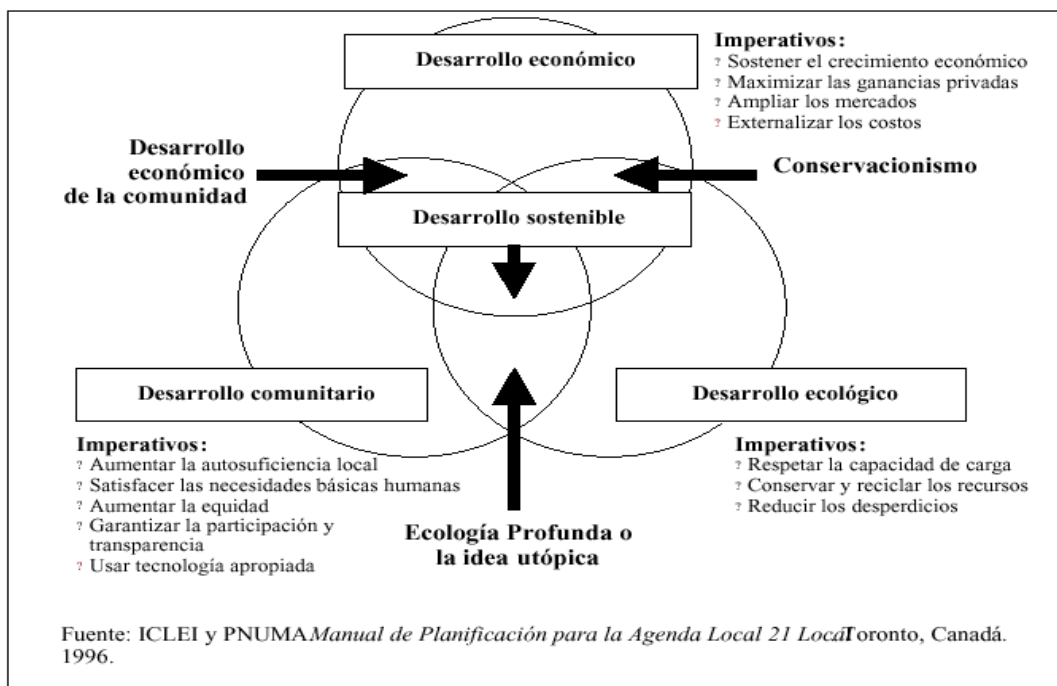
Desarrollo económico

Imperativos:
? Sostener el crecimiento económico
? Maximizar las ganancias privadas
? Ampliar los mercados
? Externalizar los costos

Desarrollo económico de la comunidad

Conservacionismo

Desarrollo sostenible

Desarrollo comunitario

Desarrollo ecológico

Imperativos:
? Aumentar la autosuficiencia local
? Satisfacer las necesidades básicas humanas
? Aumentar la equidad
? Garantizar la participación y transparencia
? Usar tecnología apropiada

Imperativos:
? Respetar la capacidad de carga
? Conservar y reciclar los recursos
? Reducir los desperdicios

Ecología Profunda o la idea utópica

Fuente: ICLEI y PNUMA *Manual de Planificación para la Agenda Local 21 Local* Toronto, Canadá. 1996.